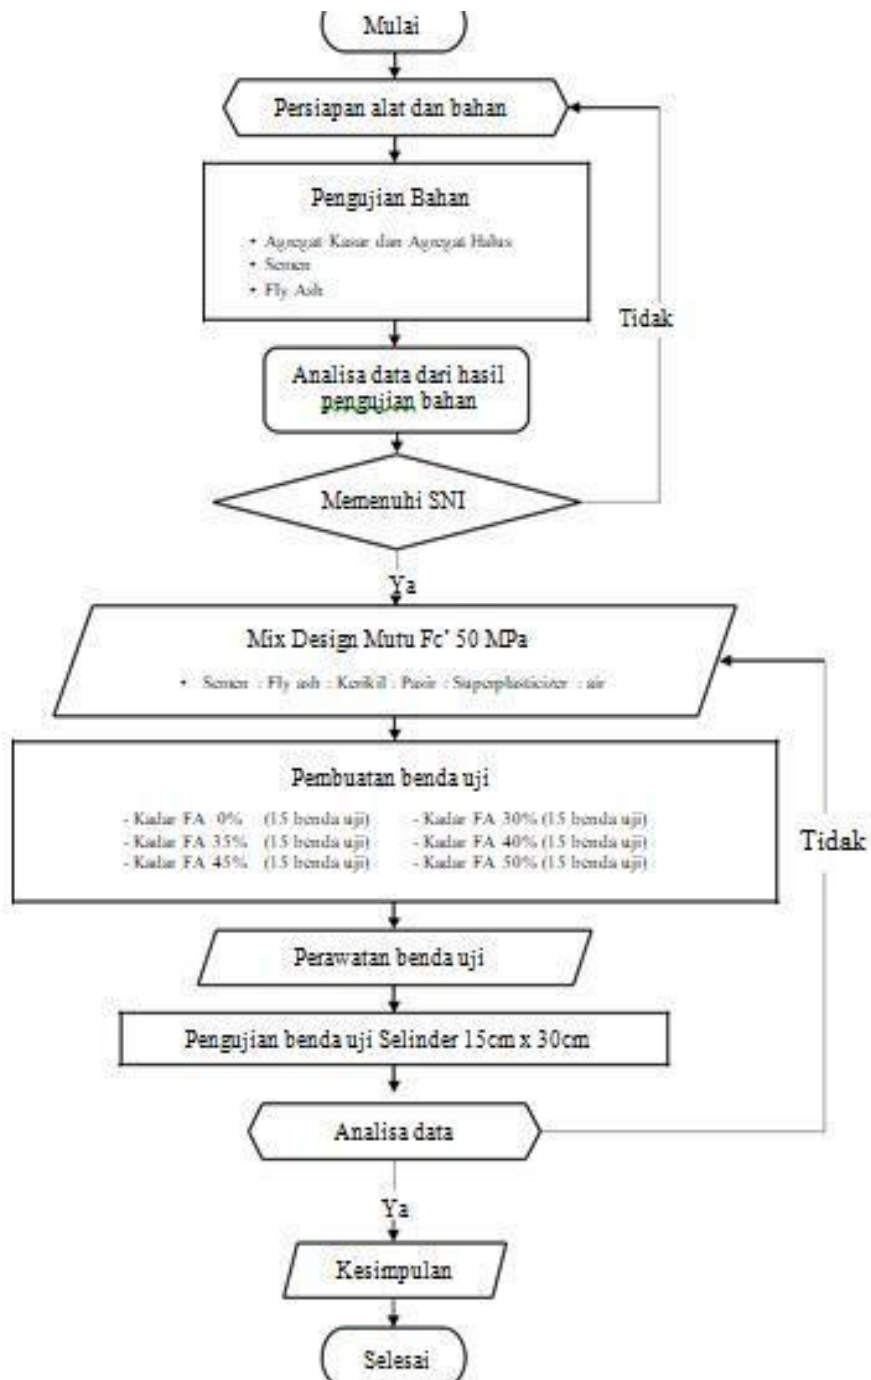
Mulai

Persiapan alat dan bahan

Pengujian Bahan

• Agregat Kasar dan Agregat Halus
• Semen
• Fly Ash

Tidak

Analisa data dari hasil pengujian bahan

Memenuhi SNI

Ya

Mix Design Mutu Fc' 50 MPa

• Semen : Fly ash : Kerikil : Pasir : Superplasticizer : air

Pembuatan benda uji

- Kadar FA 0% (15 benda uji)
- Kadar FA 30% (15 benda uji)
- Kadar FA 35% (15 benda uji)
- Kadar FA 40% (15 benda uji)
- Kadar FA 45% (15 benda uji)
- Kadar FA 50% (15 benda uji)

Tidak

Perawatan benda uji

Pengujian benda uji Selinder 15cm x 30cm

Analisa data

Ya

Kesimpulan

Selesai